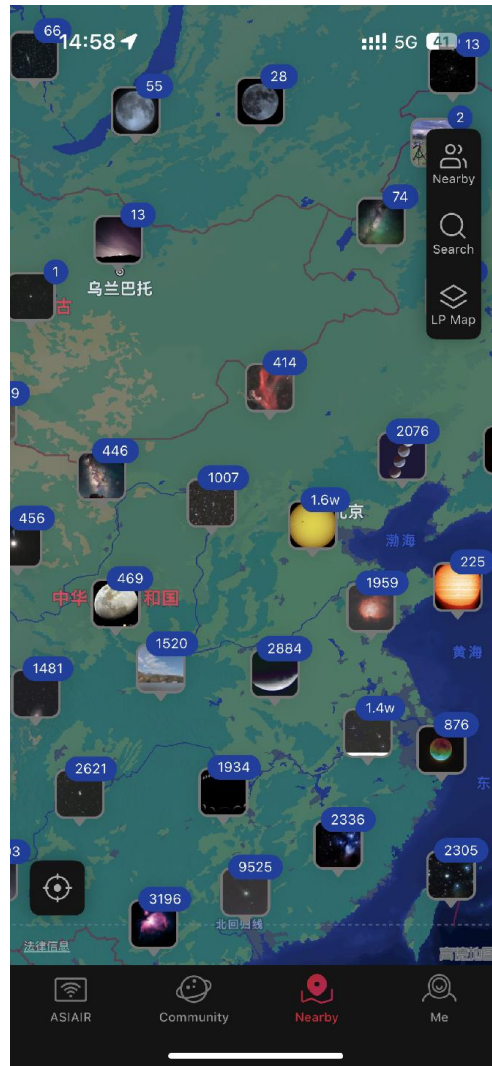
14:58
5G 41

66
13
55
28
2
Nearby
Search
LP Map
74
13
1
乌兰巴托
古
414
9
2076
446
1007
1.6w
北京
渤海
456
225
469
中华
和国
1959
1520
2884
黄海
1481
1.4w
876
2621
1934
东
2336
3
2305
9525
3196
北回归线
法律信息
高德地图
ASIAIR
Community
Nearby
Me